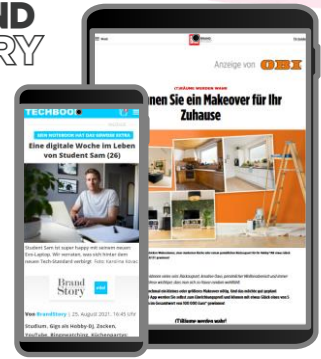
ND
RY

Anzeige von OBI

nen Sie ein Makeover für Ihr Zuhause

TECHBOOK

Eine digitale Woche im Leben von Student Sam (26)

Student Sam ist super happy mit seinem neuen Eco-Laptop. Wir verraten, was sich hinter dem neuen Tech Standard verbirgt

Brand Story

Von BrandStory | 25. August 2021, 16:45 Uhr

Studium, Gigs als Hobby-DJ, Zocken, YouTube,